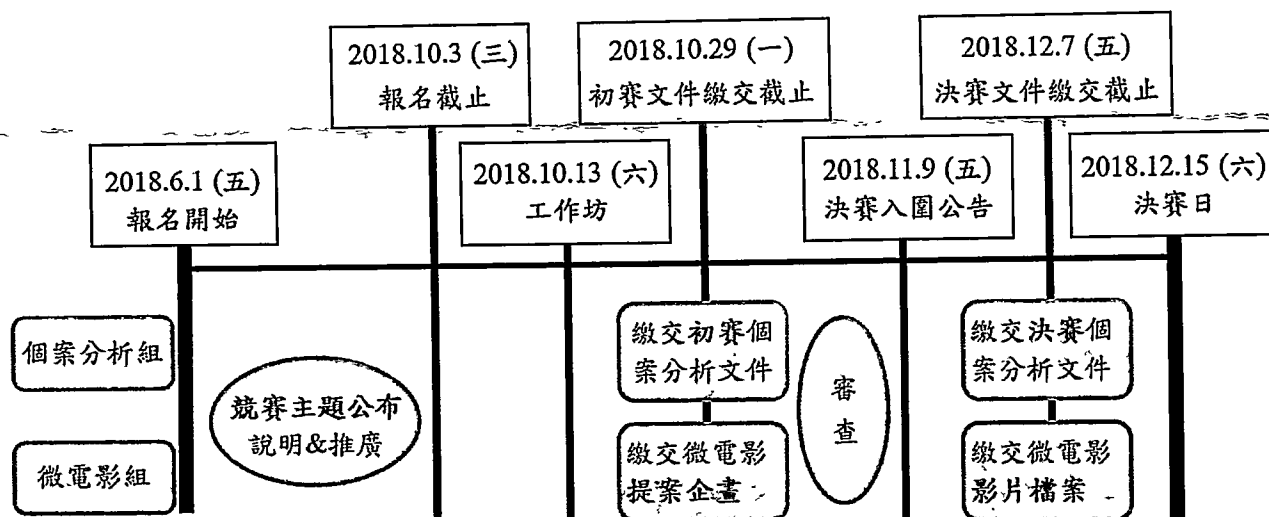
2018.10.3 (三)
報名截止

2018.10.29 (一)
初賽文件繳交截止

2018.12.7 (五)
決賽文件繳交截止

2018.6.1 (五)
報名開始

2018.10.13 (六)
工作坊

2018.11.9 (五)
決賽入圍公告

2018.12.15 (六)
決賽日

個案分析組

微電影組

競賽主題公布
說明&推廣

繳交初賽個案分析文件

繳交微電影提案企畫

審查

繳交決賽個案分析文件

繳交微電影影片檔案